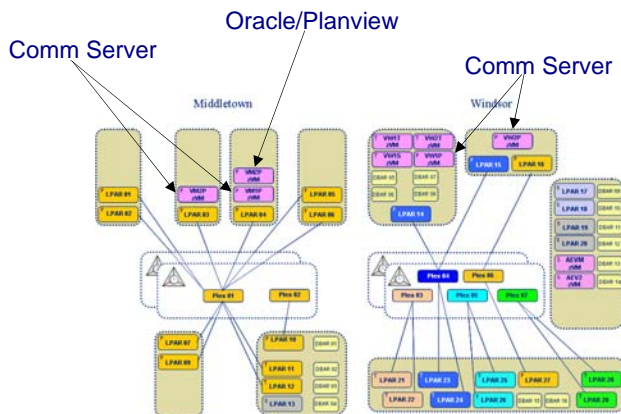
Oracle/Planview

Comm Server

Comm Server

Middletown

Windsor

LPAR 01

LPAR 02

VM2P /VM

VM1P /VM

LPAR 03

VM2P /VM

VM1P /VM

LPAR 04

LPAR 05

LPAR 06

Plex 01

Plex 02

LPAR 07

LPAR 09

LPAR 10

LPAR 11

LPAR 12

LPAR 13

VWT1 /VM

VWDT /VM

VW1S /VM

VW1P /VM

VW2P /VM

LPAR 15

LPAR 16

LPAR 14

LPAR 17

LPAR 18

LPAR 19

LPAR 20

AEVM /VM

AEV2 /VM

Plex 04

Plex 06

Plex 03

Plex 05

Plex 07

LPAR 21

LPAR 22

LPAR 23

LPAR 24

LPAR 25

LPAR 26

LPAR 27

LPAR 28

LPAR 29